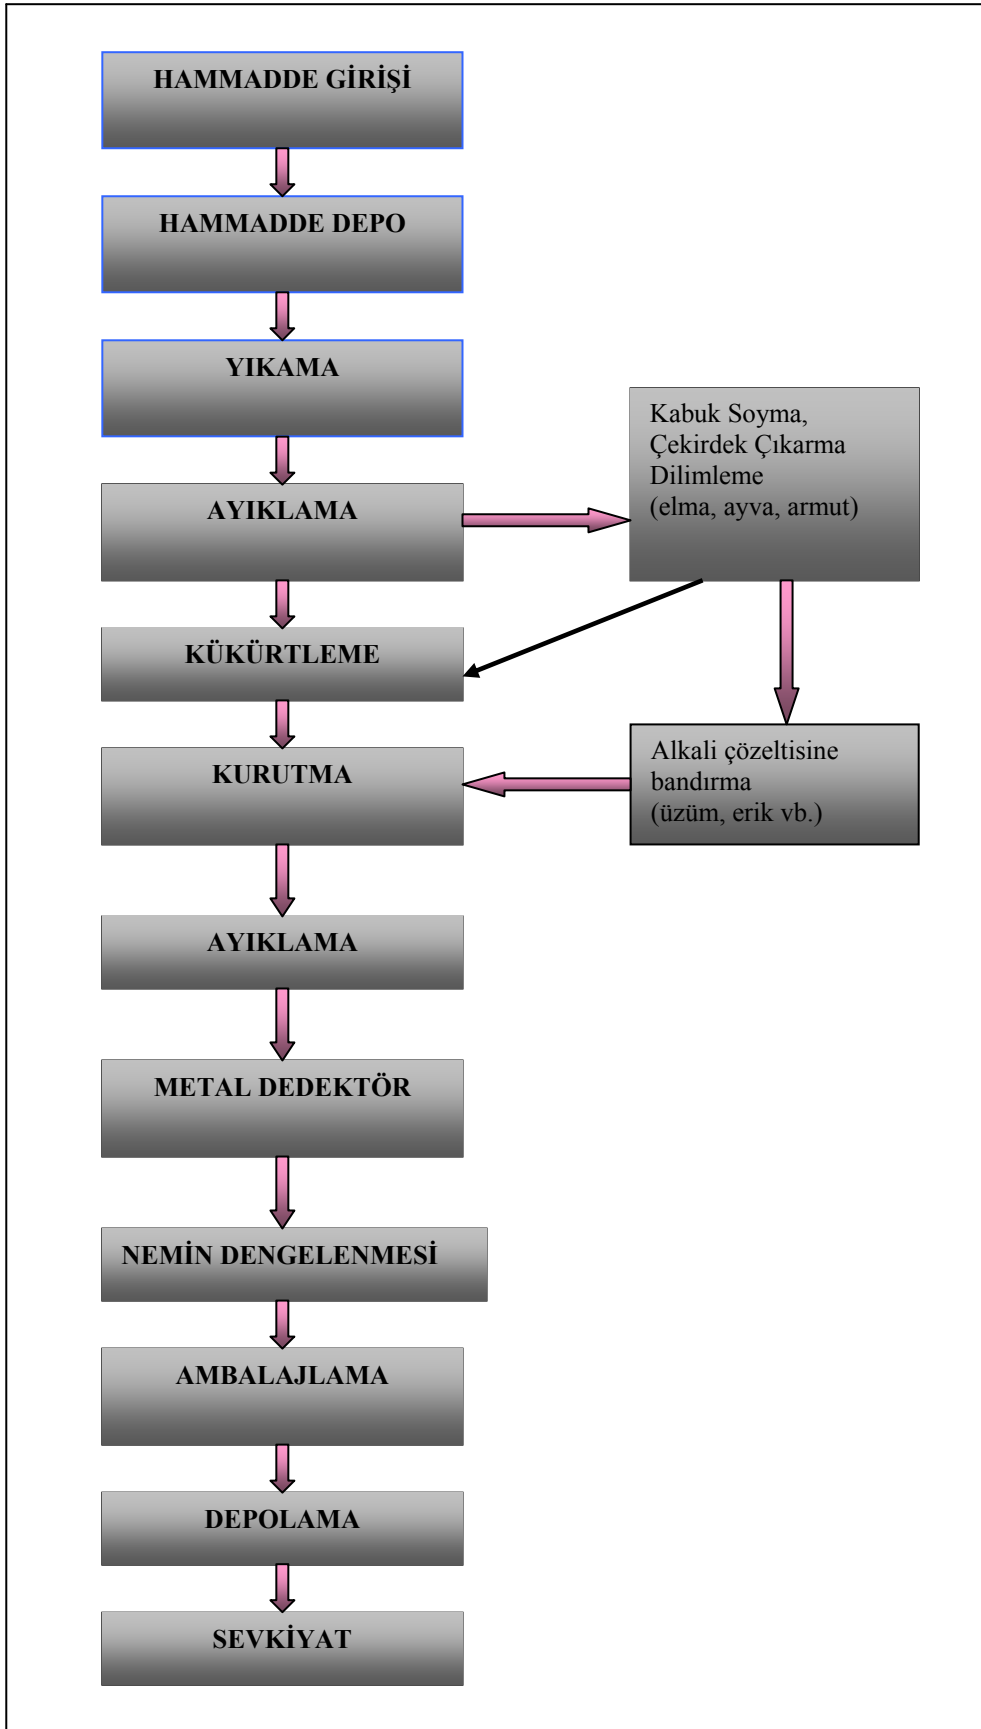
HAMMADDE GİRİŞİ

HAMMADDE DEPO

YIKAMA

AYIKLAMA

Kabuk Soyma, Çekirdek Çıkarma Dilimleme (elma, ayva, armut)

KÜKÜRTLEME

KURUTMA

Alkali çözeltisine bandırma (üzüm, erik vb.)

AYIKLAMA

METAL DEDEKTÖR

NEMİN DENGELENMESİ

AMBALAJLAMA

DEPOLAMA

SEVKİYAT